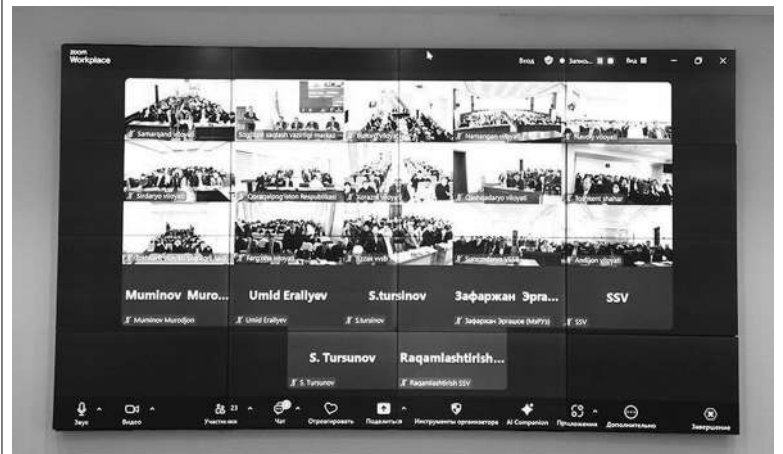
zoom Workplace

Вход Запись Вид

Samarqand viloyati

Sog'liqni saqlash vazirligi markazi

Buxoro viloyati

Namangan viloyati

Navoiy viloyati

Sirdaryo viloyati

Qoraqalpog'iston Respublikasi

Xorazm viloyati

Qashqadaryo viloyati

Toshkent shahar

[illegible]

Farg'ona viloyati

Jizzax viloyati

Surxondaryo viloyati

Andijon viloyati

Muminov Muro...

Muminov Murodjon

Umid Eraliyev

Umid Eraliyev

S.tursinov

S.tursinov

Зафаржан Эрга...

Зафаржан Эргашев (МаРУз)

SSV

SSV

S. Tursunov

S. Tursunov

Raqamlashtirish...

Raqamlashtirish SSV

Звук

Видео

Участники 23

Чат

Отреагировать

Поделиться

Инструменты организатора

AI Companion

Приложения

Дополнительно

Завершение